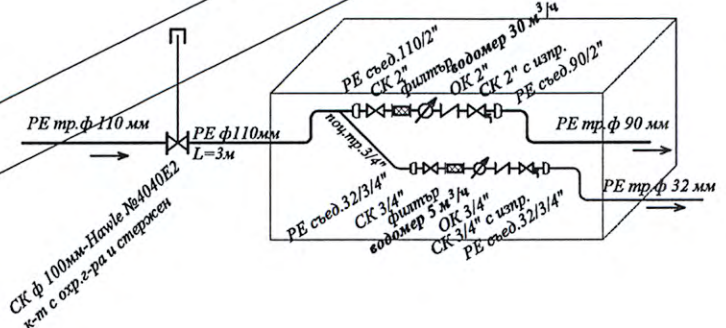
PE тр.ф 110 мм

PE ф110мм
L=3м

СК ф 100мм-Hawle №4040E2
к-т с охр.г-ра и стержен

PE съед.110/2"
СК 2"
филтър
водомер 30 м$^3$/ч
ОК 2"
СК 2" с изпр.
PE съед.90/2"

PE тр.ф 90 мм

поц.тр.3/4"

PE съед.32/3/4"
СК 3/4"
филтър
водомер 5 м$^3$/ч
ОК 3/4"
СК 3/4" с изпр.
PE съед.32/3/4"

PE тр.ф 32 мм